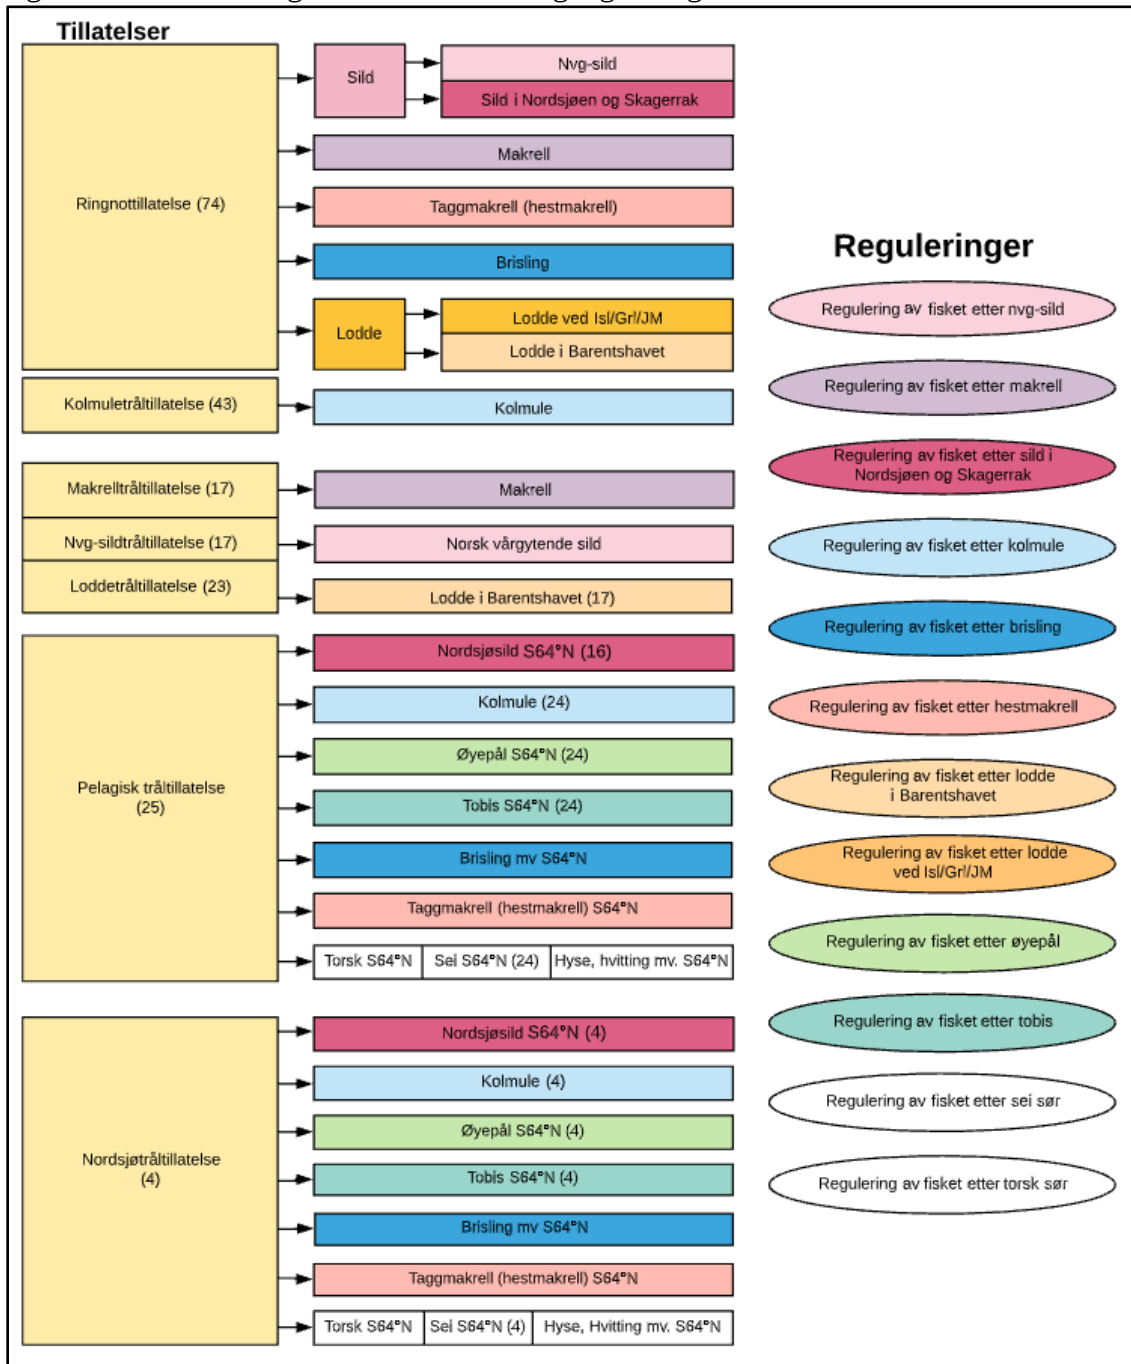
Tillatelser

Ringnottillatelse (74)

Sild

Nvg-sild

Sild i Nordsjøen og Skagerrak

Makrell

Taggmakrell (hestmakrell)

Brisling

Lodde

Lodde ved Isl/Grl/JM

Lodde i Barentshavet

Kolmuletråltillatelse (43)

Kolmule

Makrelltråltillatelse (17)

Makrell

Nvg-sildtråltillatelse (17)

Norsk vårgytende sild

Loddetråltillatelse (23)

Lodde i Barentshavet (17)

Pelagisk tråltillatelse (25)

Nordsjøsild S64°N (16)

Kolmule (24)

Øyepål S64°N (24)

Tobis S64°N (24)

Brisling mv S64°N

Taggmakrell (hestmakrell) S64°N

Torsk S64°N | Sei S64°N (24) | Hyse, hvitting mv. S64°N

Nordsjøtråltillatelse (4)

Nordsjøsild S64°N (4)

Kolmule (4)

Øyepål S64°N (4)

Tobis S64°N (4)

Brisling mv S64°N

Taggmakrell (hestmakrell) S64°N

Torsk S64°N | Sei S64°N (4) | Hyse, Hvitting mv. S64°N

Reguleringer

Regulering av fisket etter nvg-sild

Regulering av fisket etter makrell

Regulering av fisket etter sild i Nordsjøen og Skagerrak

Regulering av fisket etter kolmule

Regulering av fisket etter brisling

Regulering av fisket etter hestmakrell

Regulering av fisket etter lodde i Barentshavet

Regulering av fisket etter lodde ved Isl/Grl/JM

Regulering av fisket etter øyepål

Regulering av fisket etter tobis

Regulering av fisket etter sei sør

Regulering av fisket etter torsk sør